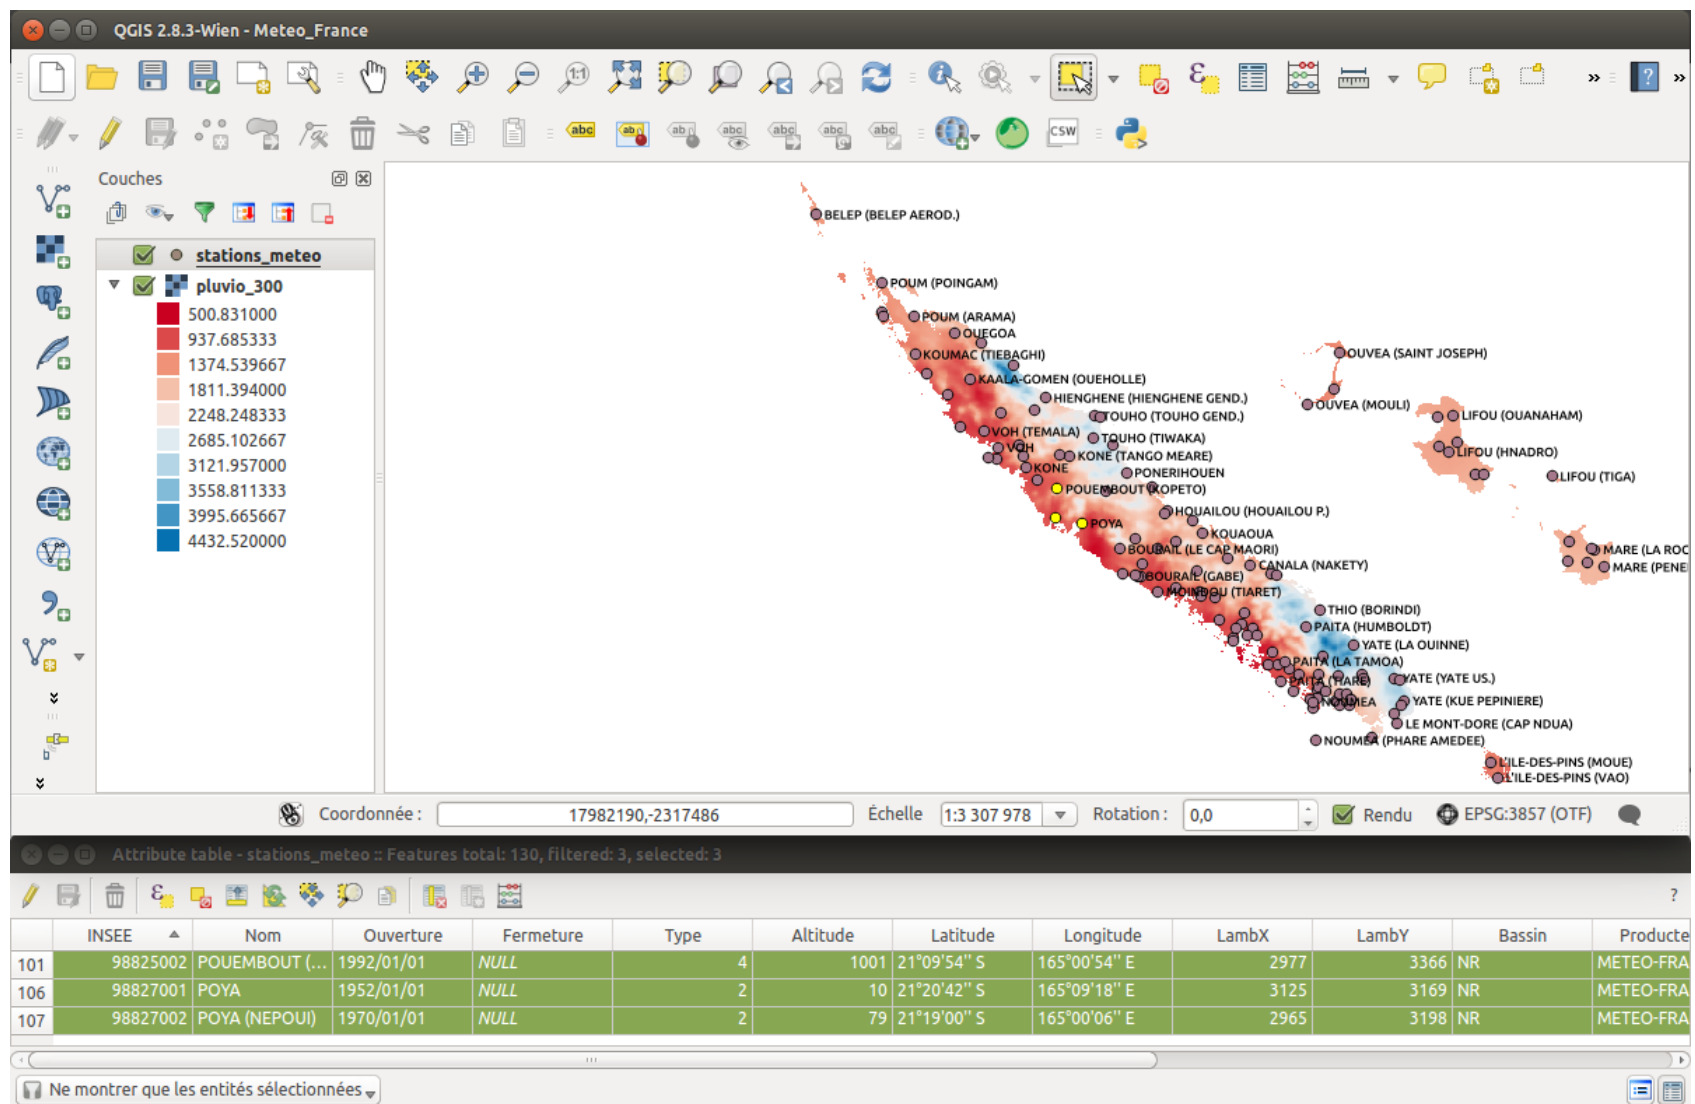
QGIS 2.8.3-Wien - Meteo_France

Couches

stations_meteo
pluvio_300
500.831000
937.685333
1374.539667
1811.394000
2248.248333
2685.102667
3121.957000
3558.811333
3995.665667
4432.520000

BELEP (BELEP AEROD.)
POUM (POINGAM)
POUM (ARAMA)
OUEGOA
KOUMAC (TIEBAGHI)
KAALA-GOMEN (OUEHOLLE)
HIENGHENE (HIENGHENE GEND.)
TOUHO (TOUHO GEND.)
VOH (TEMALA)
TOUHO (TIWAKA)
VOH
KONE (TANGO MEARE)
KONE
PONERIHOUEN
POUEMBOUT (KOPETO)
HOUAILOU (HOUAILOU P.)
POYA
KOUAOUA
BOURAIL (LE CAP MAORI)
CANALA (NAKETY)
BOURAIL (GABE)
MOINDOU (TIARET)
THIO (BORINDI)
PAITA (HUMBOLDT)
YATE (LA OUINNE)
PAITA (LA TAMOA)
PAITA (TIARE)
YATE (YATE US.)
NOUMEA
YATE (KUE PEPINIERE)
LE MONT-DORE (CAP NDUA)
NOUMEA (PHARE AMEDEE)
L'ILE-DES-PINS (MOUE)
L'ILE-DES-PINS (VAO)
OUVEA (SAINT JOSEPH)
OUVEA (MOULI)
LIFOU (OUANAHAM)
LIFOU (HNADRO)
LIFOU (TIGA)
MARE (LA ROC
MARE (PENE

Coordonnée : 17982190,-2317486 Échelle 1:3 307 978 Rotation : 0,0 Rendu EPSG:3857 (OTF)

Attribute table - stations_meteo :: Features total: 130, filtered: 3, selected: 3

| | INSEE | Nom | Ouverture | Fermeture | Type | Altitude | Latitude | Longitude | LambX | LambY | Bassin | Producte |
|---|---|---|---|---|---|---|---|---|---|---|---|---|
| 101 | 98825002 | POUEMBOUT (... | 1992/01/01 | NULL | 4 | 1001 | 21°09'54'' S | 165°00'54'' E | 2977 | 3366 | NR | METEO-FRA |
| 106 | 98827001 | POYA | 1952/01/01 | NULL | 2 | 10 | 21°20'42'' S | 165°09'18'' E | 3125 | 3169 | NR | METEO-FRA |
| 107 | 98827002 | POYA (NEPOUI) | 1970/01/01 | NULL | 2 | 79 | 21°19'00'' S | 165°00'06'' E | 2965 | 3198 | NR | METEO-FRA |

Ne montrer que les entités sélectionnées